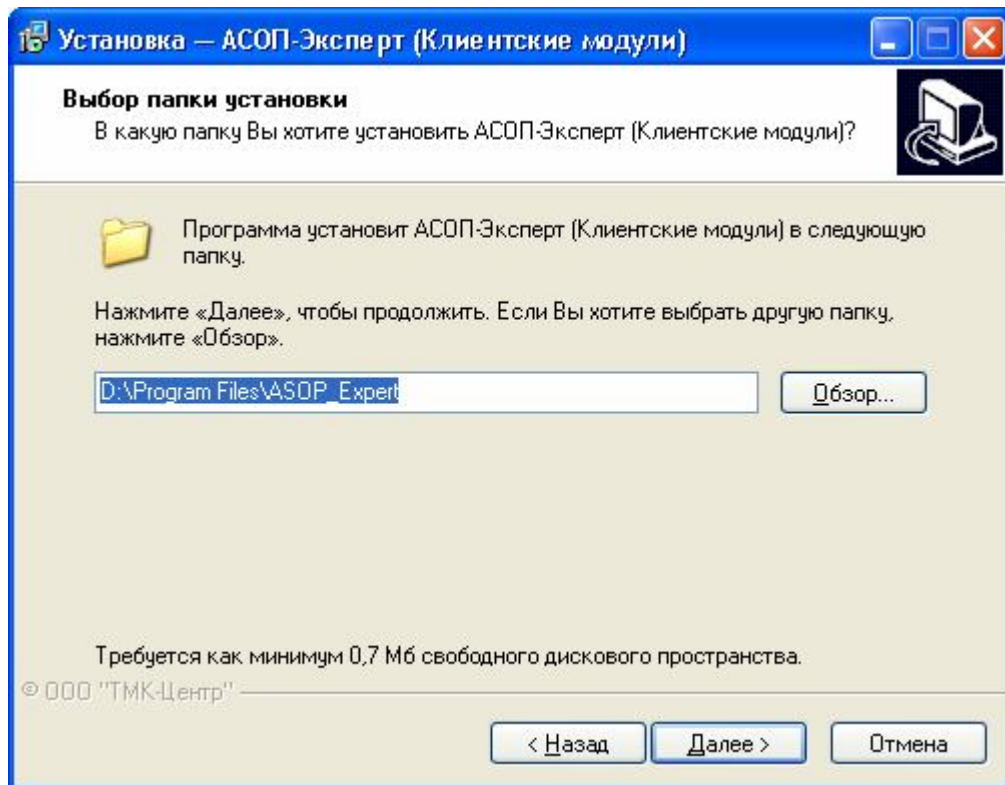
Установка — АСОП-Эксперт (Клиентские модули)

Выбор папки установки
В какую папку Вы хотите установить АСОП-Эксперт (Клиентские модули)?

Программа установит АСОП-Эксперт (Клиентские модули) в следующую папку.

Нажмите «Далее», чтобы продолжить. Если Вы хотите выбрать другую папку, нажмите «Обзор».

D:\Program Files\ASOP_Expert

Обзор...

Требуется как минимум 0,7 Мб свободного дискового пространства.

© ООО "ТМК-Центр"

< Назад

Далее >

Отмена